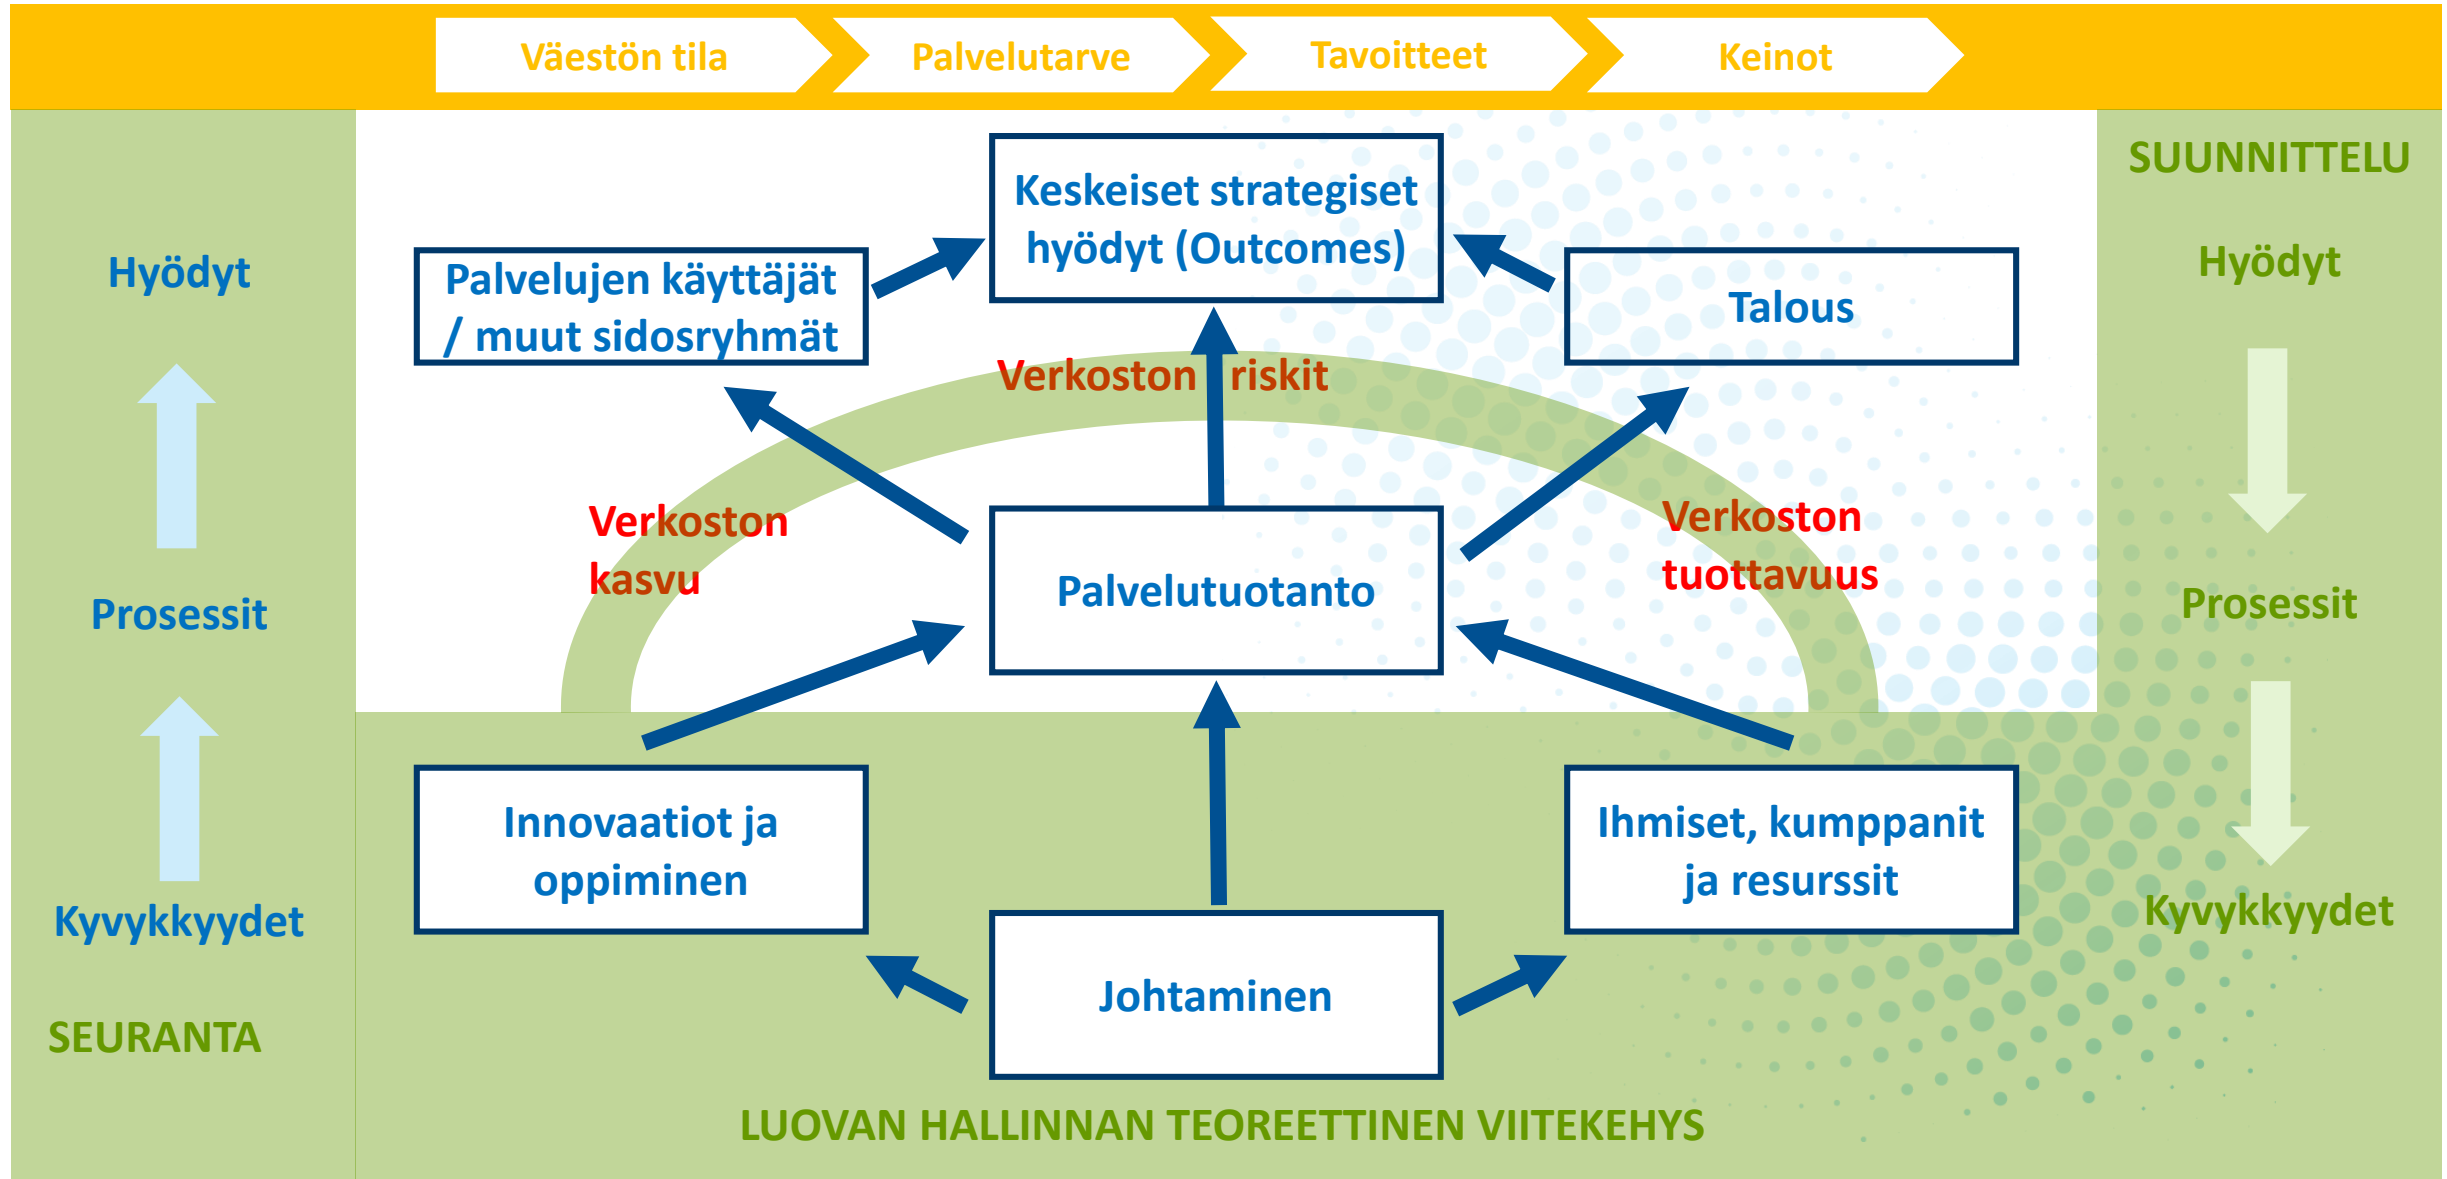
Väestön tila
Palvelutarve
Tavoitteet
Keinot

Hyödyt

Prosessit

Kyvykkyydet

SEURANTA

Keskeiset strategiset hyödyt (Outcomes)

Palvelujen käyttäjät / muut sidosryhmät

Talous

Verkoston riskit

Verkoston kasvu

Palvelutuotanto

Verkoston tuottavuus

Innovaatiot ja oppiminen

Ihmiset, kumppanit ja resurssit

Johtaminen

SUUNNITTELU

Hyödyt

Prosessit

Kyvykkyydet

LUOVAN HALLINNAN TEOREETTINEN VIITEKEHYS